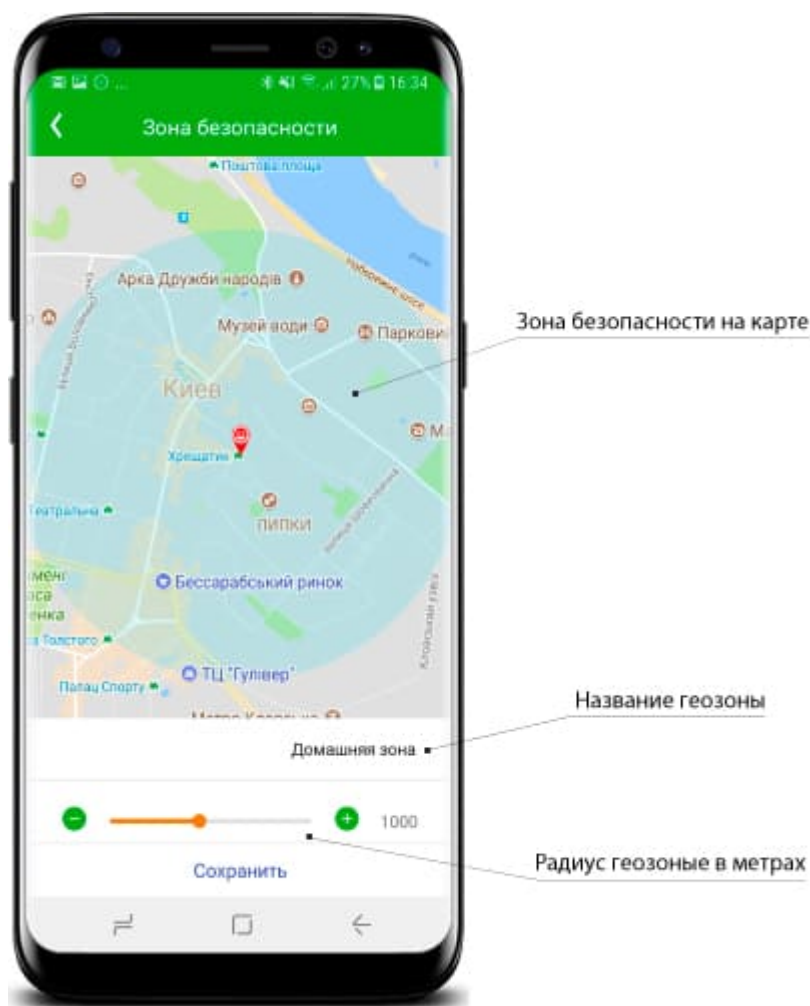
27% 16:34

Зона безопасности

Поштова площа

Арка Дружби народів

Музей води

Парков

Киев

Хрещатик

Театральна

ЛИПКИ

Бессарабський ринок

Толстого

Палац Спорту

ТЦ "Гулівер"

Метро Кловська

Зона безопасности на карте

Название геозоны

Домашняя зона

1000

Сохранить

Радиус геозоные в метрах